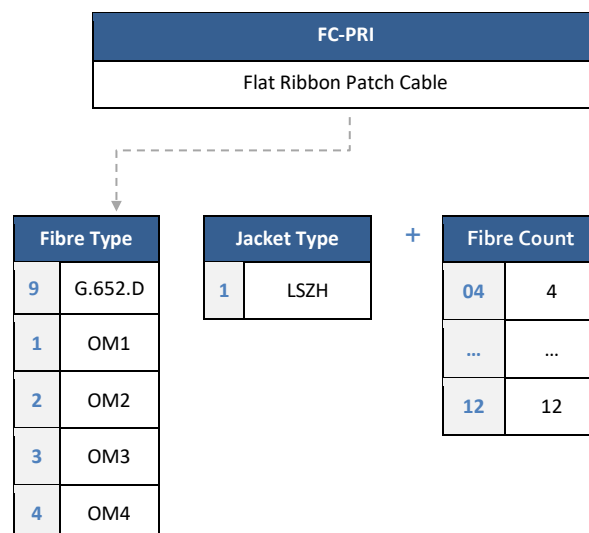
FC-PRI

Flat Ribbon Patch Cable

| Fibre Type | |
|---|---|
| 9 | G.652.D |
| 1 | OM1 |
| 2 | OM2 |
| 3 | OM3 |
| 4 | OM4 |

| Jacket Type | |
|---|---|
| 1 | LSZH |

+

| Fibre Count | |
|---|---|
| 04 | 4 |
| ... | ... |
| 12 | 12 |